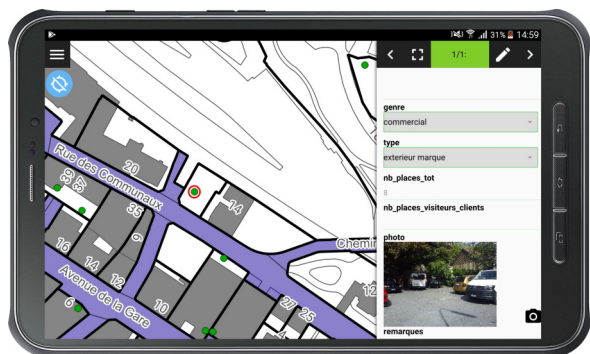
31% 14:59

1/1:

genre

commercial

type

exterieur marque

nb_places_tot

8

nb_places_visiteurs_clients

photo

remarques

Rue des Communaux

Avenue de la Gare

Chemin

20

14

35

9

16

14

12

6

10

27

25

12